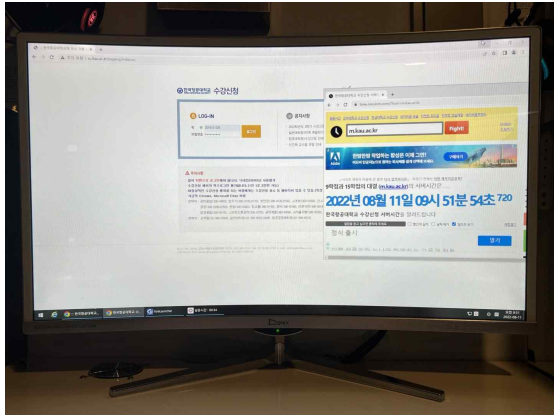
수강신청

LOG-IN

로그인

공지사항

m.kau.ac.kr

Fight!

한경일보 학생의 동상은 이제 그만!

9학점과 15학점의 대결 (m.kau.ac.kr) 의 서버시간

2022년 08월 11일 09시 51분 54초 720

한국항공대학교 수강신청 서버시간을 알려드립니다

정시 출시

열기